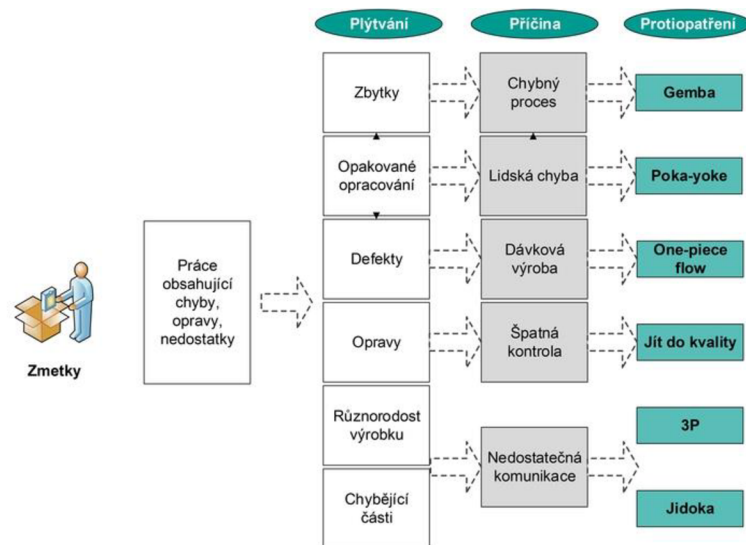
Plýtvání

Příčina

Protiopatření

Zmetky

Práce obsahující chyby, opravy, nedostatky

Zbytky

Opakované opracování

Defekty

Opravy

Různorodost výrobku

Chybějící části

Chybný proces

Lidská chyba

Dávková výroba

Špatná kontrola

Nedostatečná komunikace

Gemba

Poka-yoke

One-piece flow

Jít do kvality

3P

Jidoka